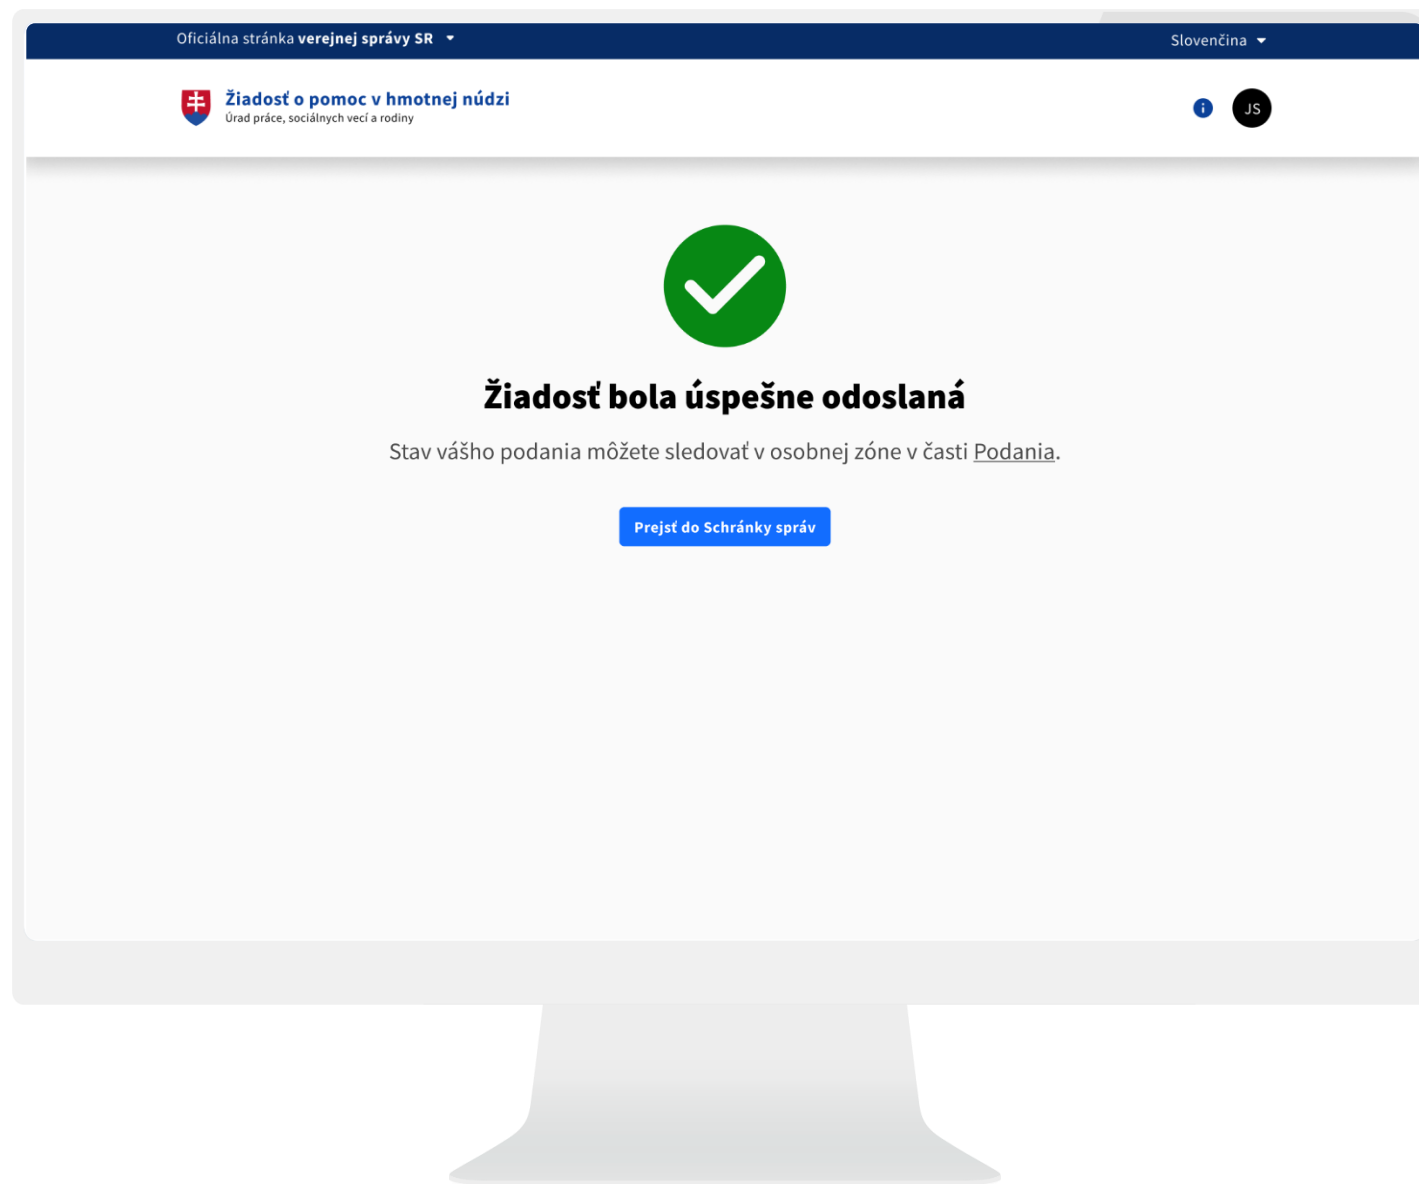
Oficiálna stránka verejnej správy SR

Slovenčina

Žiadosť o pomoc v hmotnej núdzi
Úrad práce, sociálnych vecí a rodiny

JS

Žiadosť bola úspešne odoslaná

Stav vášho podania môžete sledovať v osobnej zóne v časti Podania.

Prejsť do Schránky správ